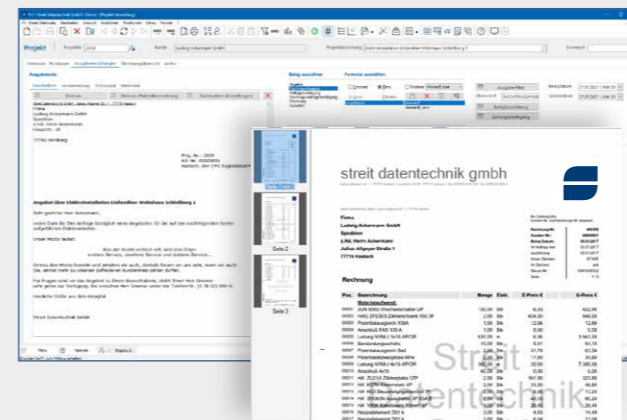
Projekt

Ausgabetext

Angebot über Elektroinstallation

Sehr geehrter Herr Ackermann,

Unser Motto lautet:

Mit freundlichen Grüßen

streit datentechnik gmbh

Firma
Ludwig Ackermann GmbH
Spedition
z.Hd. Herrn Ackermann
Julius-Allgeyer-Straße 1
77716 Haslach

Rechnung

| Pos. | Bezeichnung | Menge | Einh. | E-Preis € | G-Preis € |
|---|---|---|---|---|---|
| | Materialaufwand | | | | |

Seite 1
Seite 2
Seite 3

Streit datentechnik